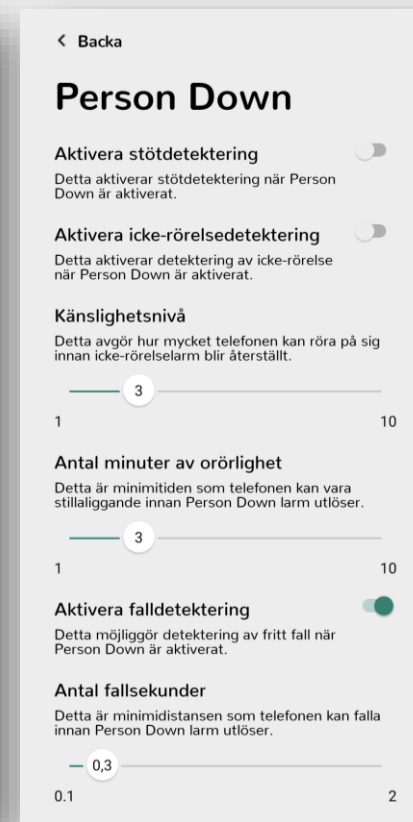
Backa

Person Down

Aktivera stötdetektering

Detta aktiverar stötdetektering när Person Down är aktiverat.

Aktivera icke-rörelsedetektering

Detta aktiverar detektering av icke-rörelse när Person Down är aktiverat.

Känslighetsnivå

Detta avgör hur mycket telefonen kan röra på sig innan icke-rörelselarm blir återställt.

3

1

10

Antal minuter av orörlighet

Detta är minimitiden som telefonen kan vara stillaliggande innan Person Down larm utlöser.

3

1

10

Aktivera falldetektering

Detta möjliggör detektering av fritt fall när Person Down är aktiverat.

Antal fallsekunder

Detta är minimidistansen som telefonen kan falla innan Person Down larm utlöser.

0,3

0.1

2